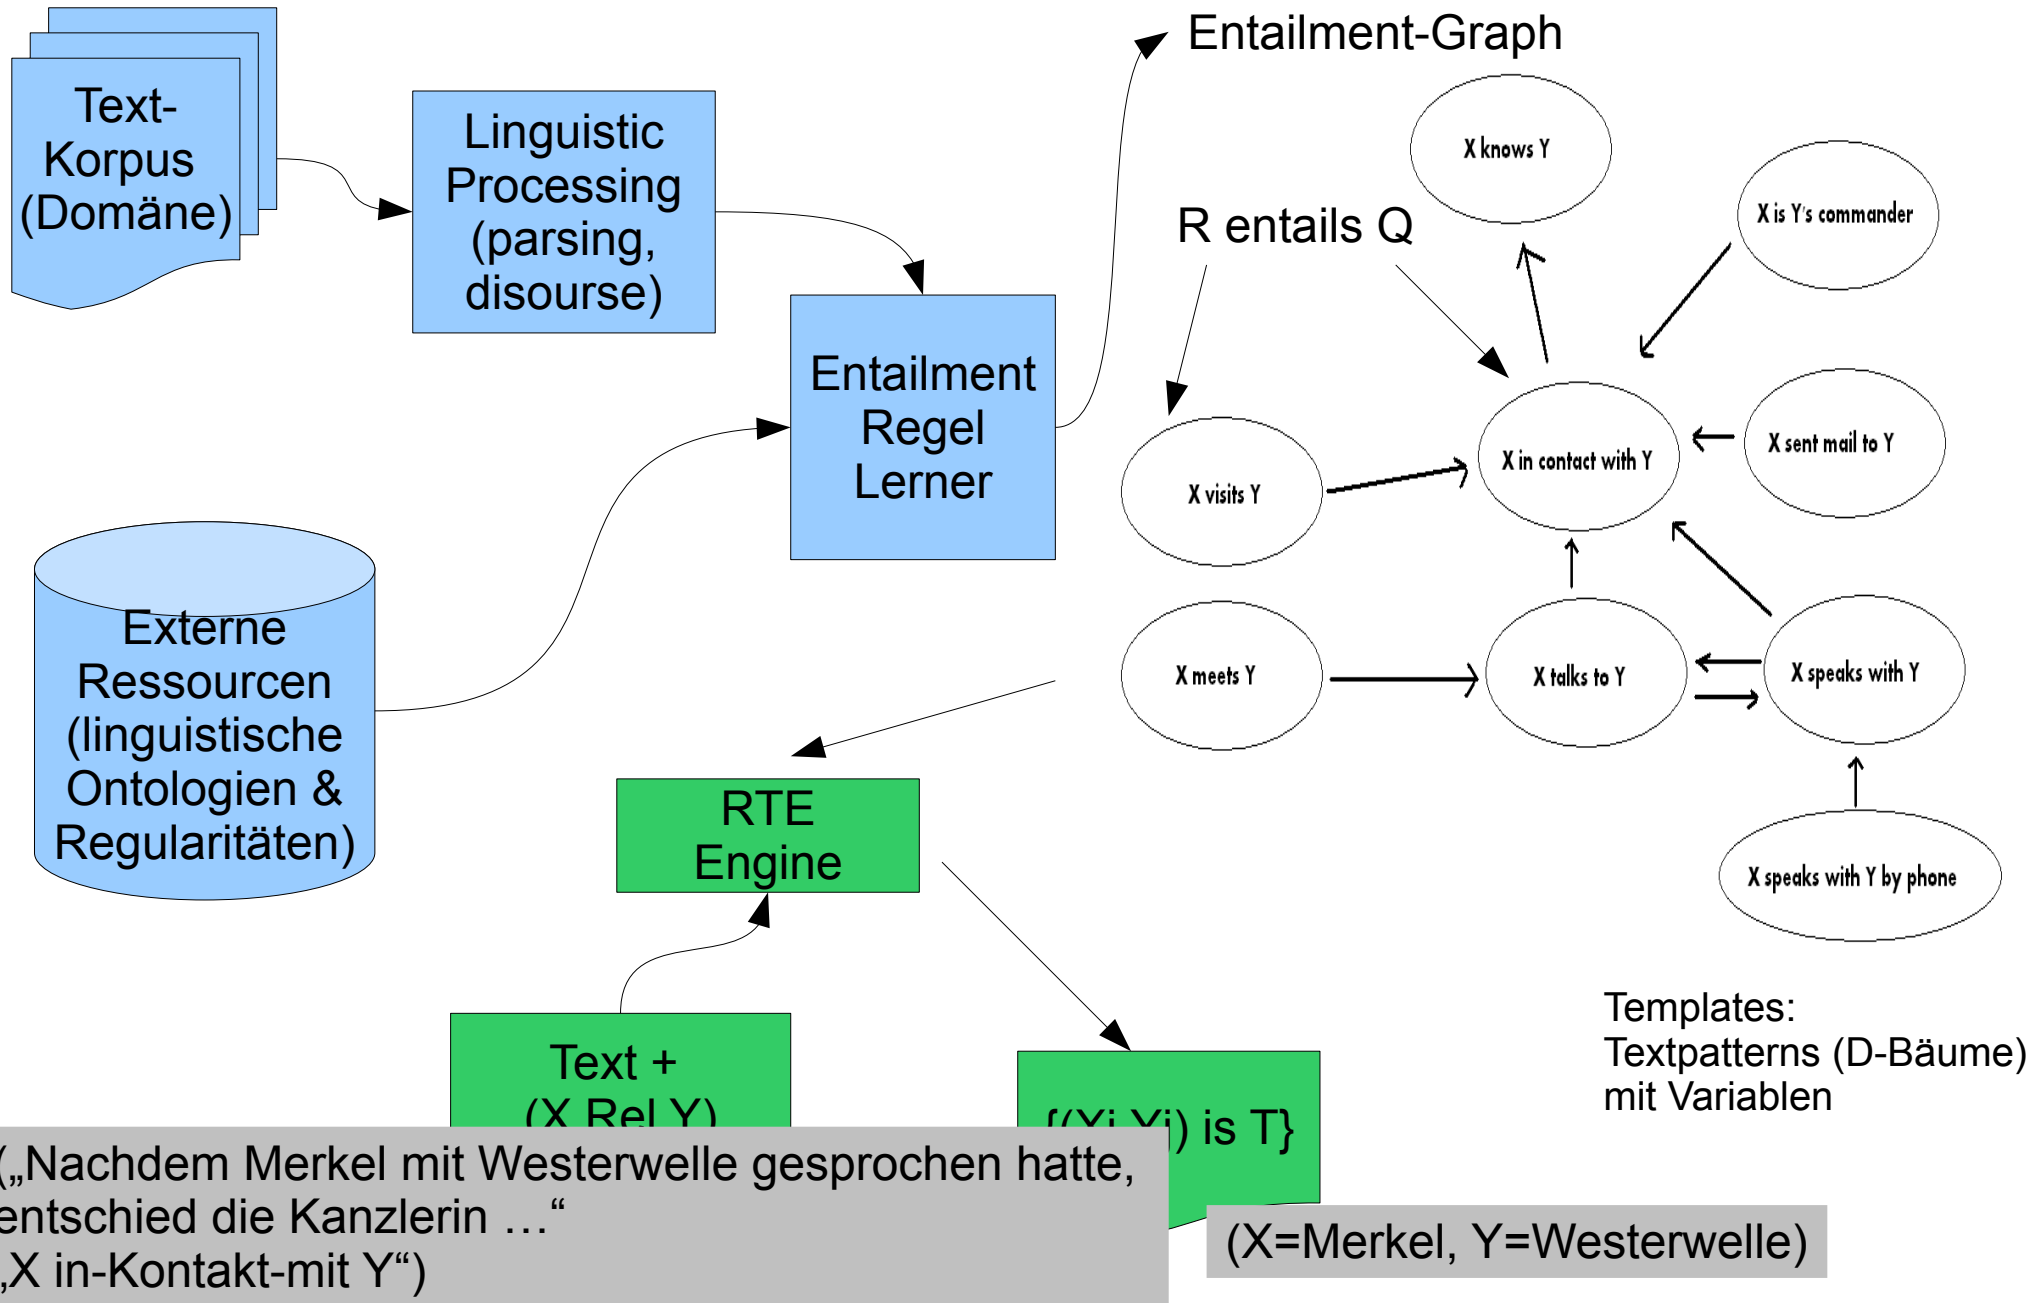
Text-Korpus (Domäne)

Linguistic Processing (parsing, disourse)

Entailment Regel Lerner

Entailment-Graph

R entails Q

X knows Y

X is Y's commander

X visits Y

X in contact with Y

X sent mail to Y

X meets Y

X talks to Y

X speaks with Y

X speaks with Y by phone

Externe Ressourcen (linguistische Ontologien & Regularitäten)

RTE Engine

Text + (X Rel Y)

{(Xi,Yi) is T}

Templates: Textpatterns (D-Bäume) mit Variablen

(„Nachdem Merkel mit Westerwelle gesprochen hatte, entschied die Kanzlerin …“ „X in-Kontakt-mit Y“)

(X=Merkel, Y=Westerwelle)